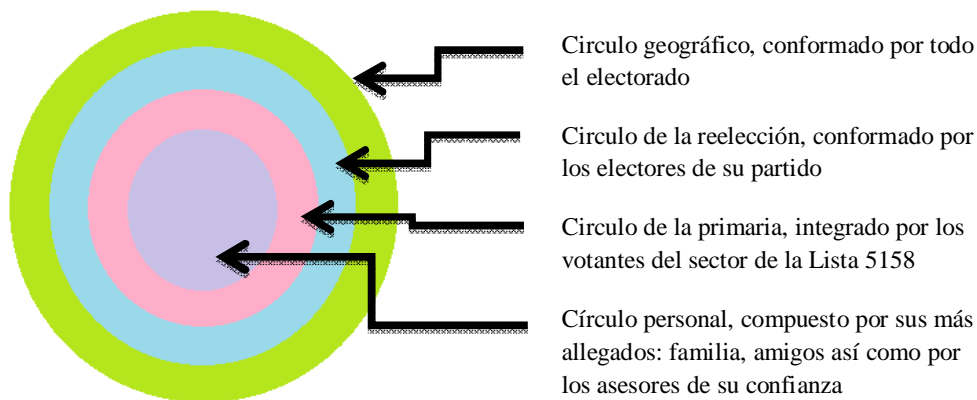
Circulo geográfico, conformado por todo el electorado

Circulo de la reelección, conformado por los electores de su partido

Circulo de la primaria, integrado por los votantes del sector de la Lista 5158

Círculo personal, compuesto por sus más allegados: familia, amigos así como por los asesores de su confianza